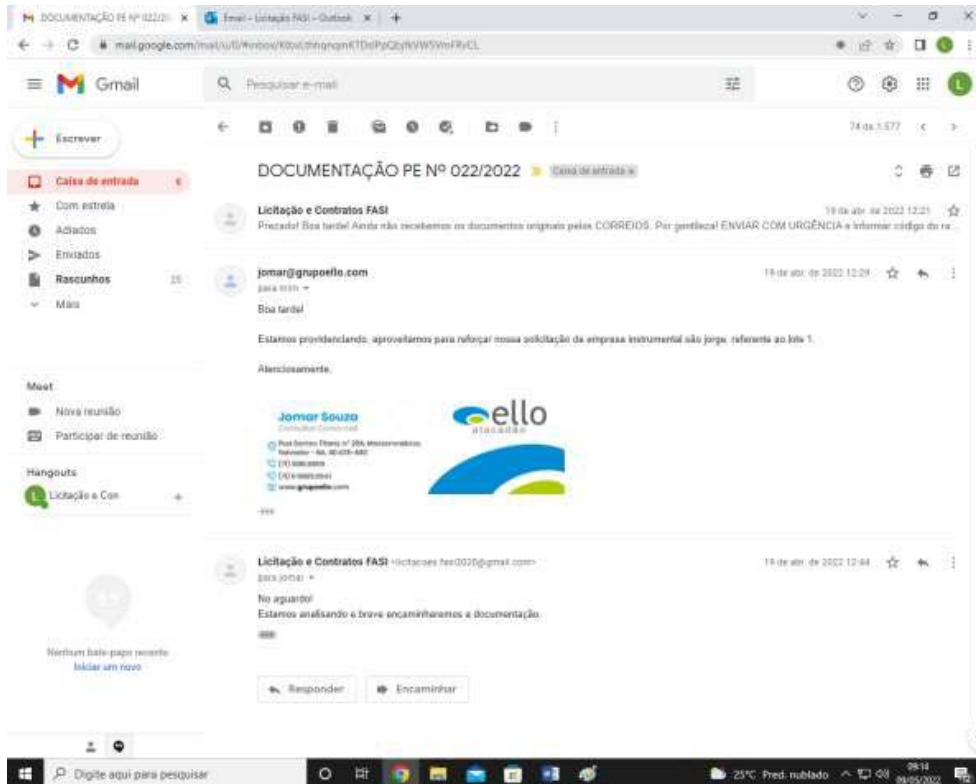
DOCUMENTAÇÃO PE Nº 022/20 ×
Email - Licitação FASI - Outlook ×
mail.google.com/mail/u/0/#inbox/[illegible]

Gmail
Pesquisar e-mail

Escrever
Caixa de entrada 6
Com estrela
Adiados
Enviados
Rascunhos 25
Mais

Meet
Nova reunião
Participar de reunião

Hangouts
Licitação e Con +

Nenhum bate-papo recente
Iniciar um novo

74 de 1.577

DOCUMENTAÇÃO PE Nº 022/2022 Caixa de entrada ×

Licitação e Contratos FASI 19 de abr. de 2022 12:21
Prezado! Boa tarde! Ainda não recebemos os documentos originais pelos CORREIOS. Por gentileza! ENVIAR COM URGÊNCIA e informar código do ra...

jomar@grupoello.com 19 de abr. de 2022 12:29
para mim
Boa tarde!

Estamos providenciando, aproveitamos para reforçar nossa solicitação da empresa instrumental são jorge, referente ao lote 1.

Atenciosamente,

Jomar Souza
Consultor Comercial
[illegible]
www.grupoello.com
ello
alocadora

Licitação e Contratos FASI <licitacoes.fasi2020@gmail.com> 19 de abr. de 2022 12:44
para jomar
No aguardo!
Estamos analisando e breve encaminharemos a documentação.

Responder
Encaminhar

Digite aqui para pesquisar
25°C Pred. nublado 09:14 09/05/2022